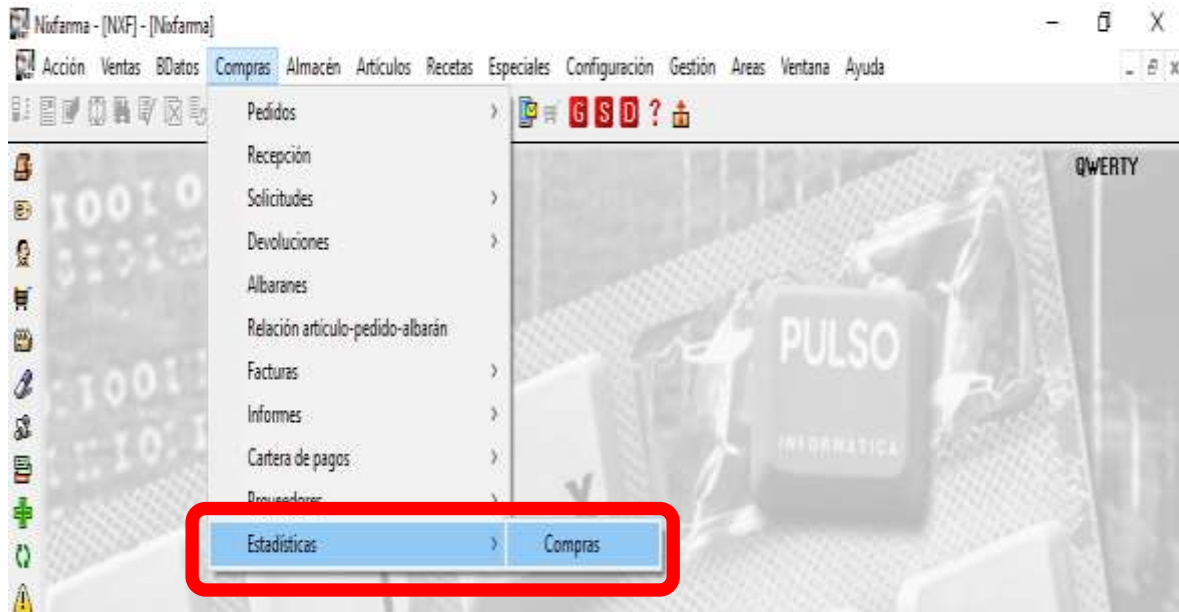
Nixfarma - [NXF] - [Nixfarma]

Acción Ventas BDatos Compras Almacén Artículos Recetas Especiales Configuración Gestión Areas Ventana Ayuda

G S D ?

Pedidos
Recepción
Solicitudes
Devoluciones
Albaranes
Relación artículo-pedido-albarán
Facturas
Informes
Cartera de pagos
Proveedores
Estadísticas

Compras

QWERTY

PULSO
INFORMATICA